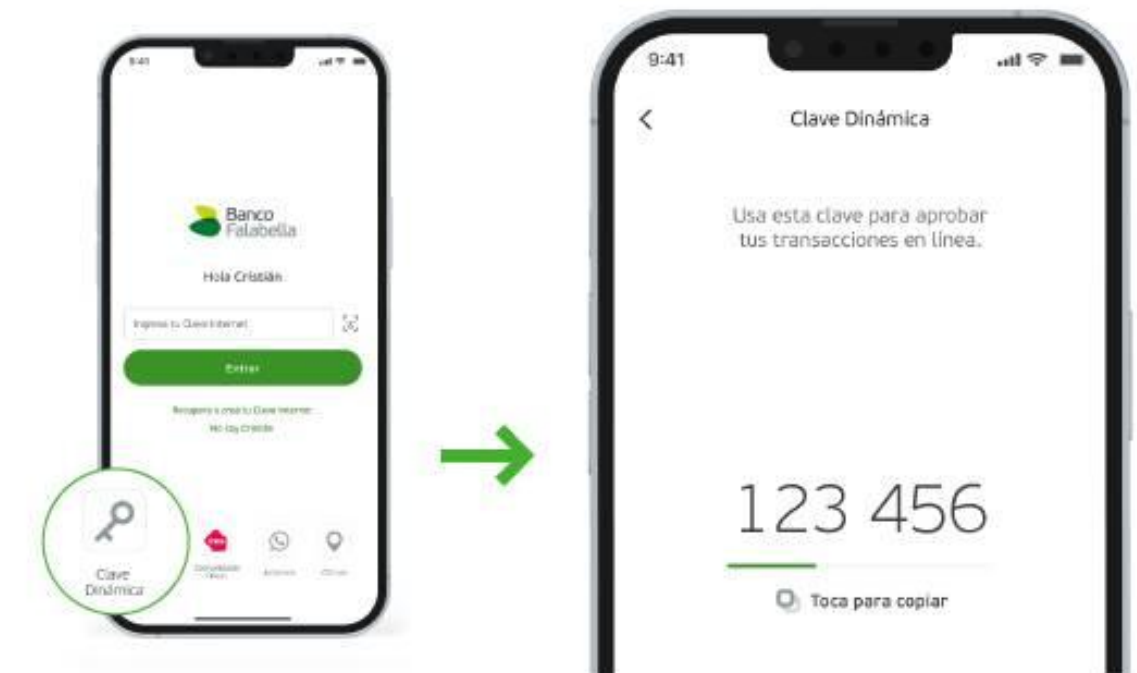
9:41

Banco Falabella

Hola Cristián

Ingresa tu Clave Internet

Entrar

Recupera o crea tu Clave Internet

No soy Cristián

Clave Dinámica

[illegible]

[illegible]

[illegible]

9:41

<

Clave Dinámica

Usa esta clave para aprobar tus transacciones en línea.

123 456

Toca para copiar